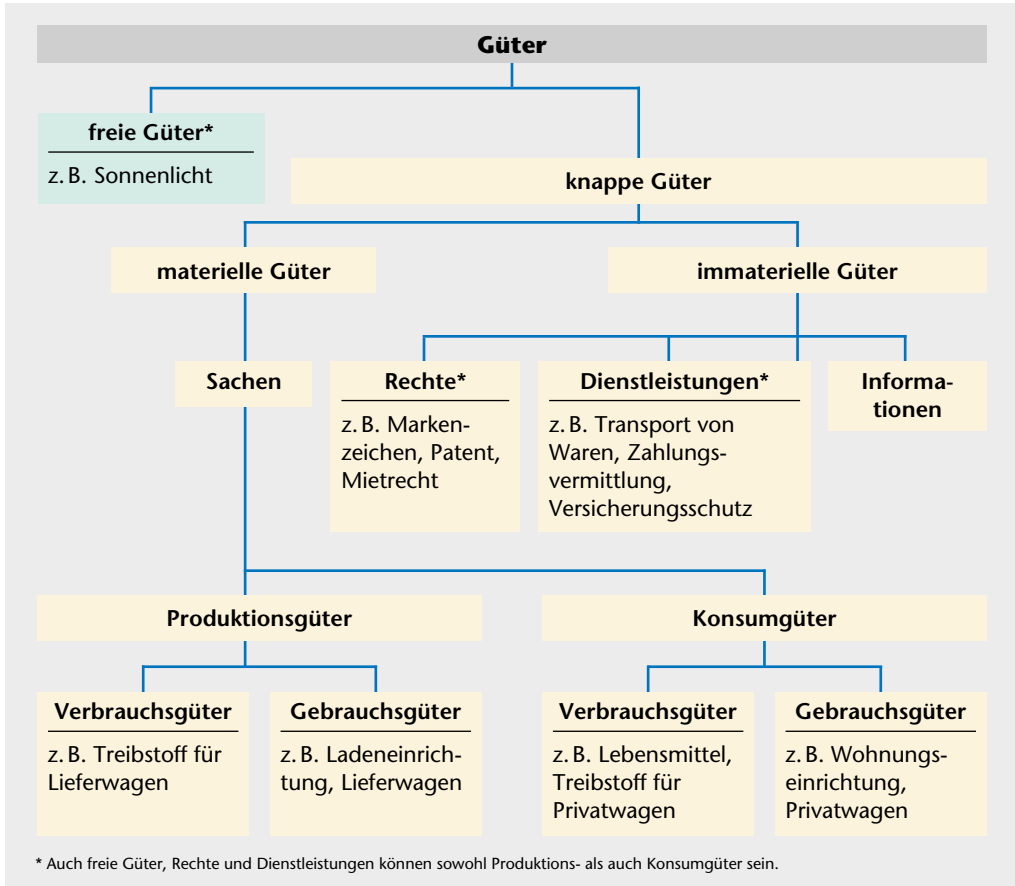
Güter

freie Güter*
z. B. Sonnenlicht

knappe Güter

materielle Güter

immaterielle Güter

Sachen

Rechte*
z. B. Markenzeichen, Patent, Mietrecht

Dienstleistungen*
z. B. Transport von Waren, Zahlungsvermittlung, Versicherungsschutz

Informationen

Produktionsgüter

Konsumgüter

Verbrauchsgüter
z. B. Treibstoff für Lieferwagen

Gebrauchsgüter
z. B. Ladeneinrichtung, Lieferwagen

Verbrauchsgüter
z. B. Lebensmittel, Treibstoff für Privatwagen

Gebrauchsgüter
z. B. Wohnungseinrichtung, Privatwagen

* Auch freie Güter, Rechte und Dienstleistungen können sowohl Produktions- als auch Konsumgüter sein.